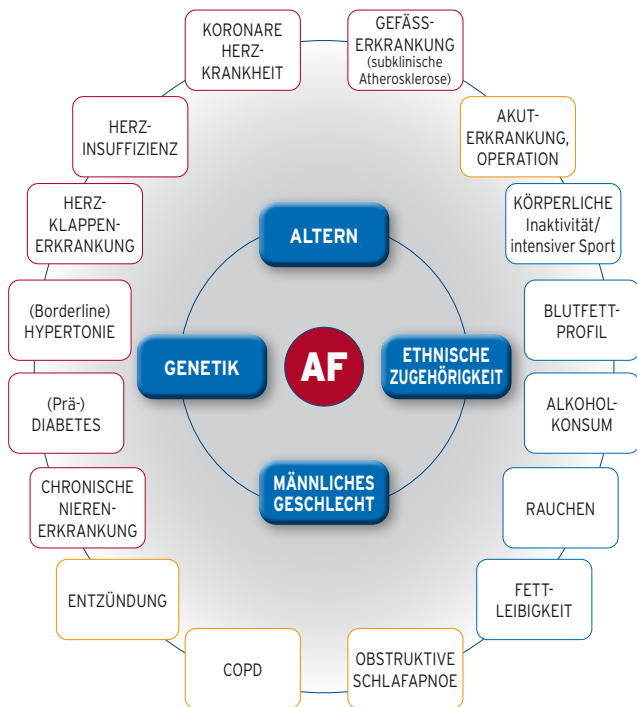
KORONARE HERZKRANKHEIT

GEFÄSSERKRANKUNG (subklinische Atherosklerose)

AKUTERKRANKUNG, OPERATION

KÖRPERLICHE Inaktivität/ intensiver Sport

BLUTFETTPROFIL

ALKOHOLKONSUM

RAUCHEN

FETTLEIBIGKEIT

OBSTRUKTIVE SCHLAFAPNOE

COPD

ENTZÜNDUNG

CHRONISCHE NIERENERKRANKUNG

(Prä-) DIABETES

(Borderline) HYPERTONIE

HERZKLAPPENERKRANKUNG

HERZINSUFFIZIENZ

ALTERN

GENETIK

AF

ETHNISCHE ZUGEHÖRIGKEIT

MÄNNLICHES GESCHLECHT